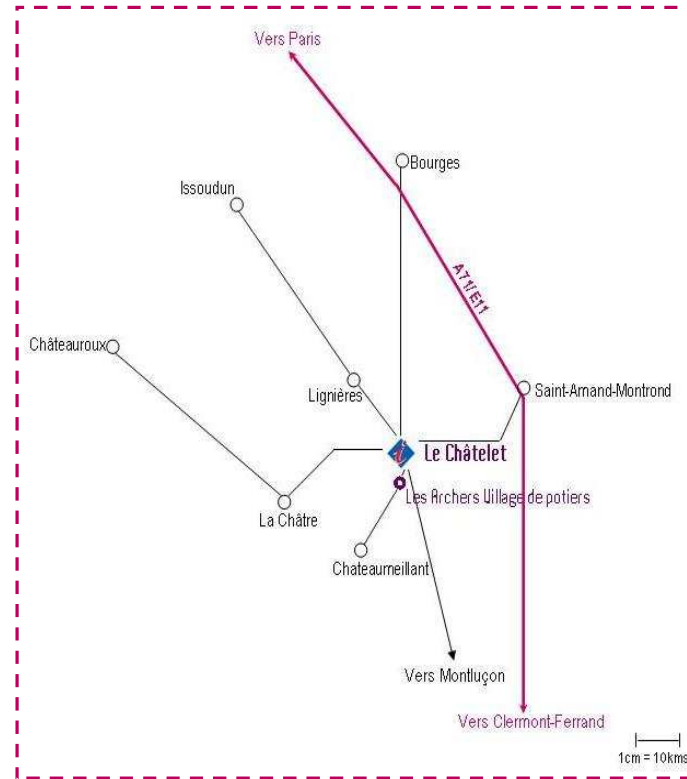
Vers Paris

Bourges

Issoudun

A71/E11

Châteauroux

Lignières

Saint-Amand-Montrond

Le Châtelet

Les Archers Village de potiers

La Châtre

Chateaumeillant

Vers Montluçon

Vers Clermont-Ferrand

1cm = 10kms